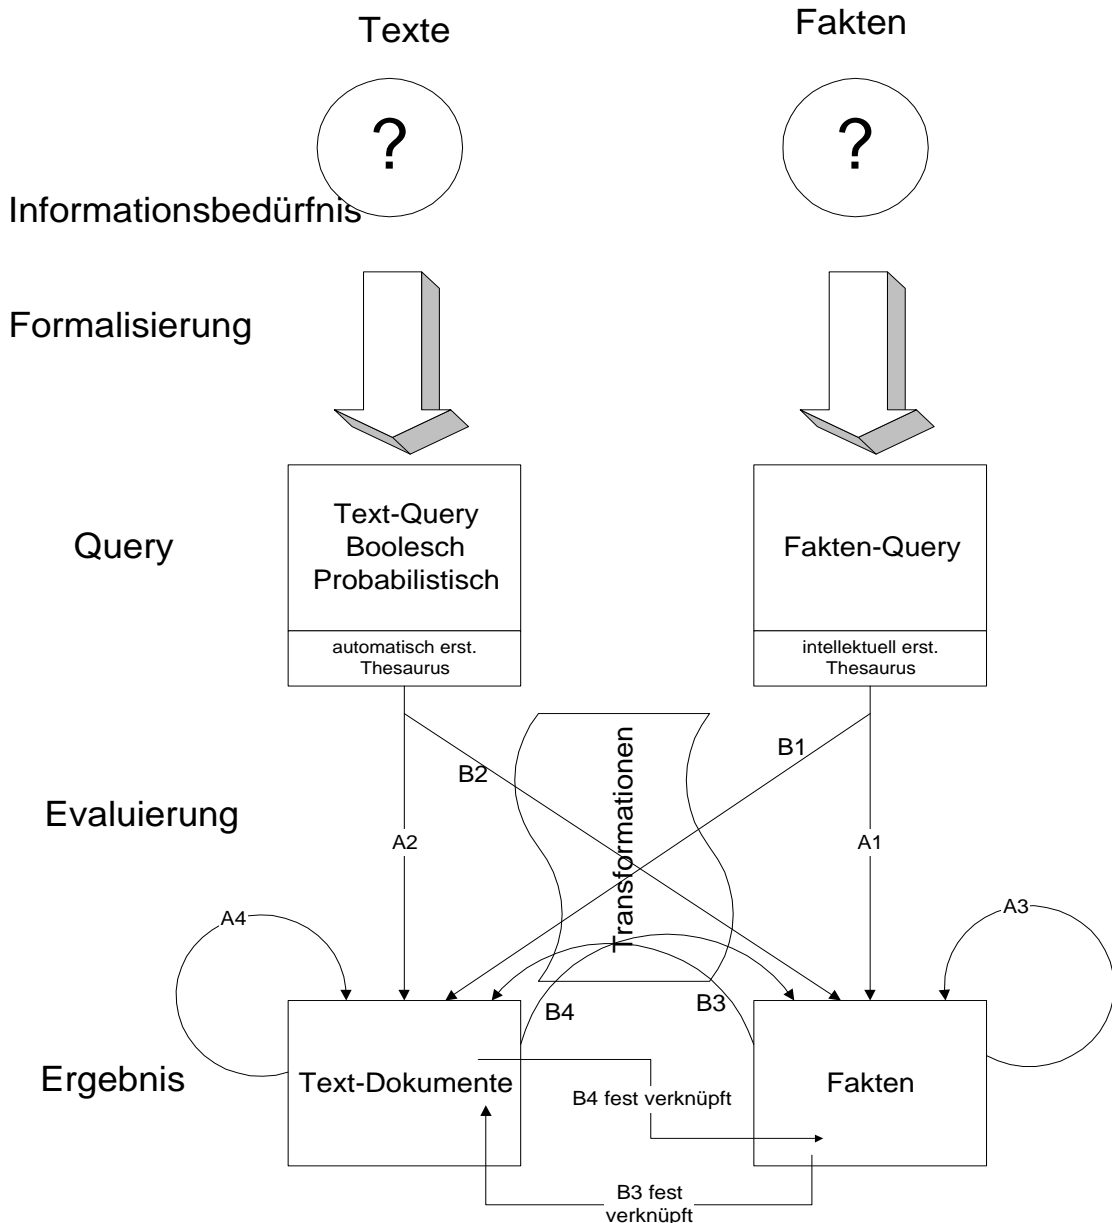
Texte

Fakten

?

?

Informationsbedürfnis

Formalisierung

Query

Text-Query
Boolesch
Probabilistisch

automatisch erst.
Thesaurus

Fakten-Query

intellektuell erst.
Thesaurus

Transformationen

B2

B1

Evaluierung

A2

A1

A4

A3

B4

B3

Ergebnis

Text-Dokumente

B4 fest verknüpft

Fakten

B3 fest verknüpft